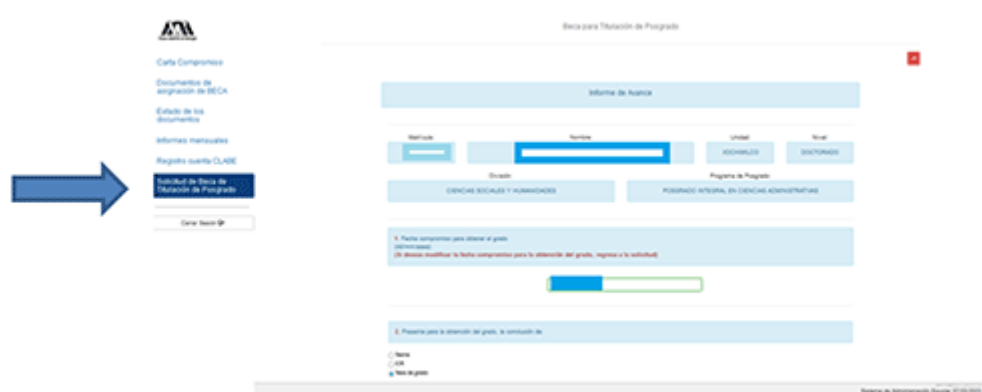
Beca para Titulación de Posgrado

Carta Compromiso

Documentos de asignación de BECA

Estado de los documentos

Informes mensuales

Registro cuenta CLABE

Solicitud de Beca de Titulación de Posgrado

Cerrar Sesión

Informe de Avance

Matrícula

Nombre

Unidad

Nivel

XOCHIMILCO

DOCTORADO

División

Programa de Posgrado

CIENCIAS SOCIALES Y HUMANIDADES

POSGRADO INTEGRAL EN CIENCIAS ADMINISTRATIVAS

1. Fecha compromiso para obtener el grado
(dd/mm/aaaa)
(Si deseas modificar la fecha compromiso para la obtención del grado, regresa a la solicitud)

2. Presenta para la obtención del grado, la conclusión de:

Tesina
ICR
Tesis de grado

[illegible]